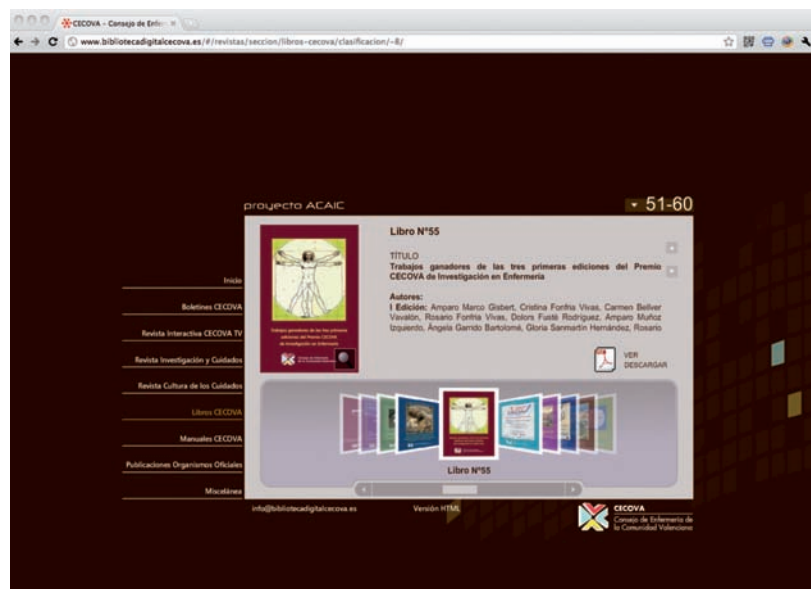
CECOVA – Consejo de Enfer

www.bibliotecadigitalcecova.es/#/revistas/seccion/libros-cecova/clasificacion/-8/

proyecto ACAIC

51-60

Libro Nº55

TÍTULO
Trabajos ganadores de las tres primeras ediciones del Premio CECOVA de Investigación en Enfermería

Autores:
I Edición: Amparo Marco Gisbert, Cristina Fonfría Vivas, Carmen Bellver Vavalón, Rosario Fonfría Vivas, Dolors Fuste Rodríguez, Amparo Muñoz Izquierdo, Ángela Garrido Bartolomé, Gloria Sanmartín Hernández, Rosario

VER
DESCARGAR

Inicio

Boletines CECOVA

Revista Interactiva CECOVA TV

Revista Investigación y Cuidados

Revista Cultura de los Cuidados

Libros CECOVA

Manuales CECOVA

Publicaciones Organismos Oficiales

Miscelánea

Libro Nº55

info@bibliotecadigitalcecova.es

Versión HTML

CECOVA
Consejo de Enfermería de la Comunidad Valenciana